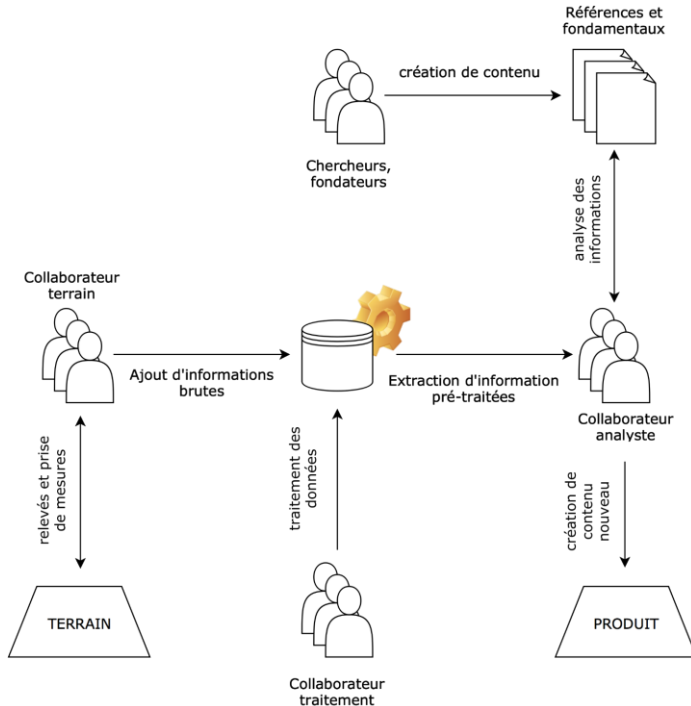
Références et fondamentaux

création de contenu

Chercheurs, fondateurs

analyse des informations

Collaborateur terrain

Ajout d'informations brutes

Extraction d'information pré-traitées

Collaborateur analyste

relevés et prise de mesures

traitement des données

création de contenu nouveau

TERRAIN

PRODUIT

Collaborateur traitement